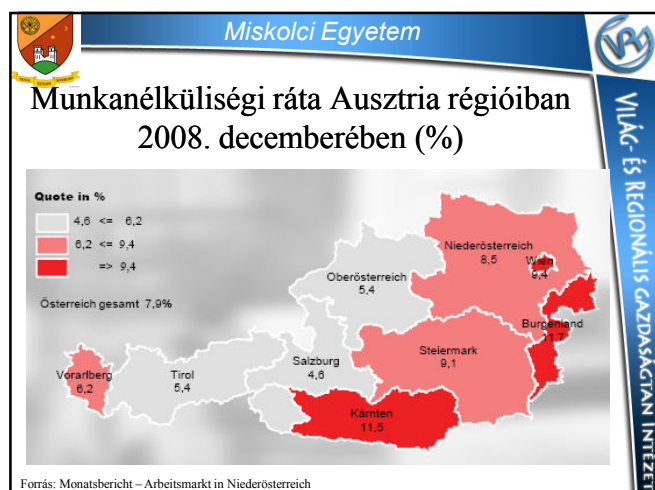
Miskolci Egyetem

Munkanélküliségi ráta Ausztria régióiban 2008. decemberében (%)

VILÁG- ÉS REGIONÁLIS GAZDASÁGTAN INTÉZET

Quote in %
4,6 <= 6,2
6,2 <= 9,4
=> 9,4

Österreich gesamt 7,9%

Niederösterreich 8,5
Wien 9,4
Oberösterreich 5,4
Burgenland 11,7
Steiermark 9,1
Salzburg 4,6
Vorarlberg 6,2
Tirol 5,4
Kärnten 11,5

Forrás: Monatsbericht – Arbeitsmarkt in Niederösterreich